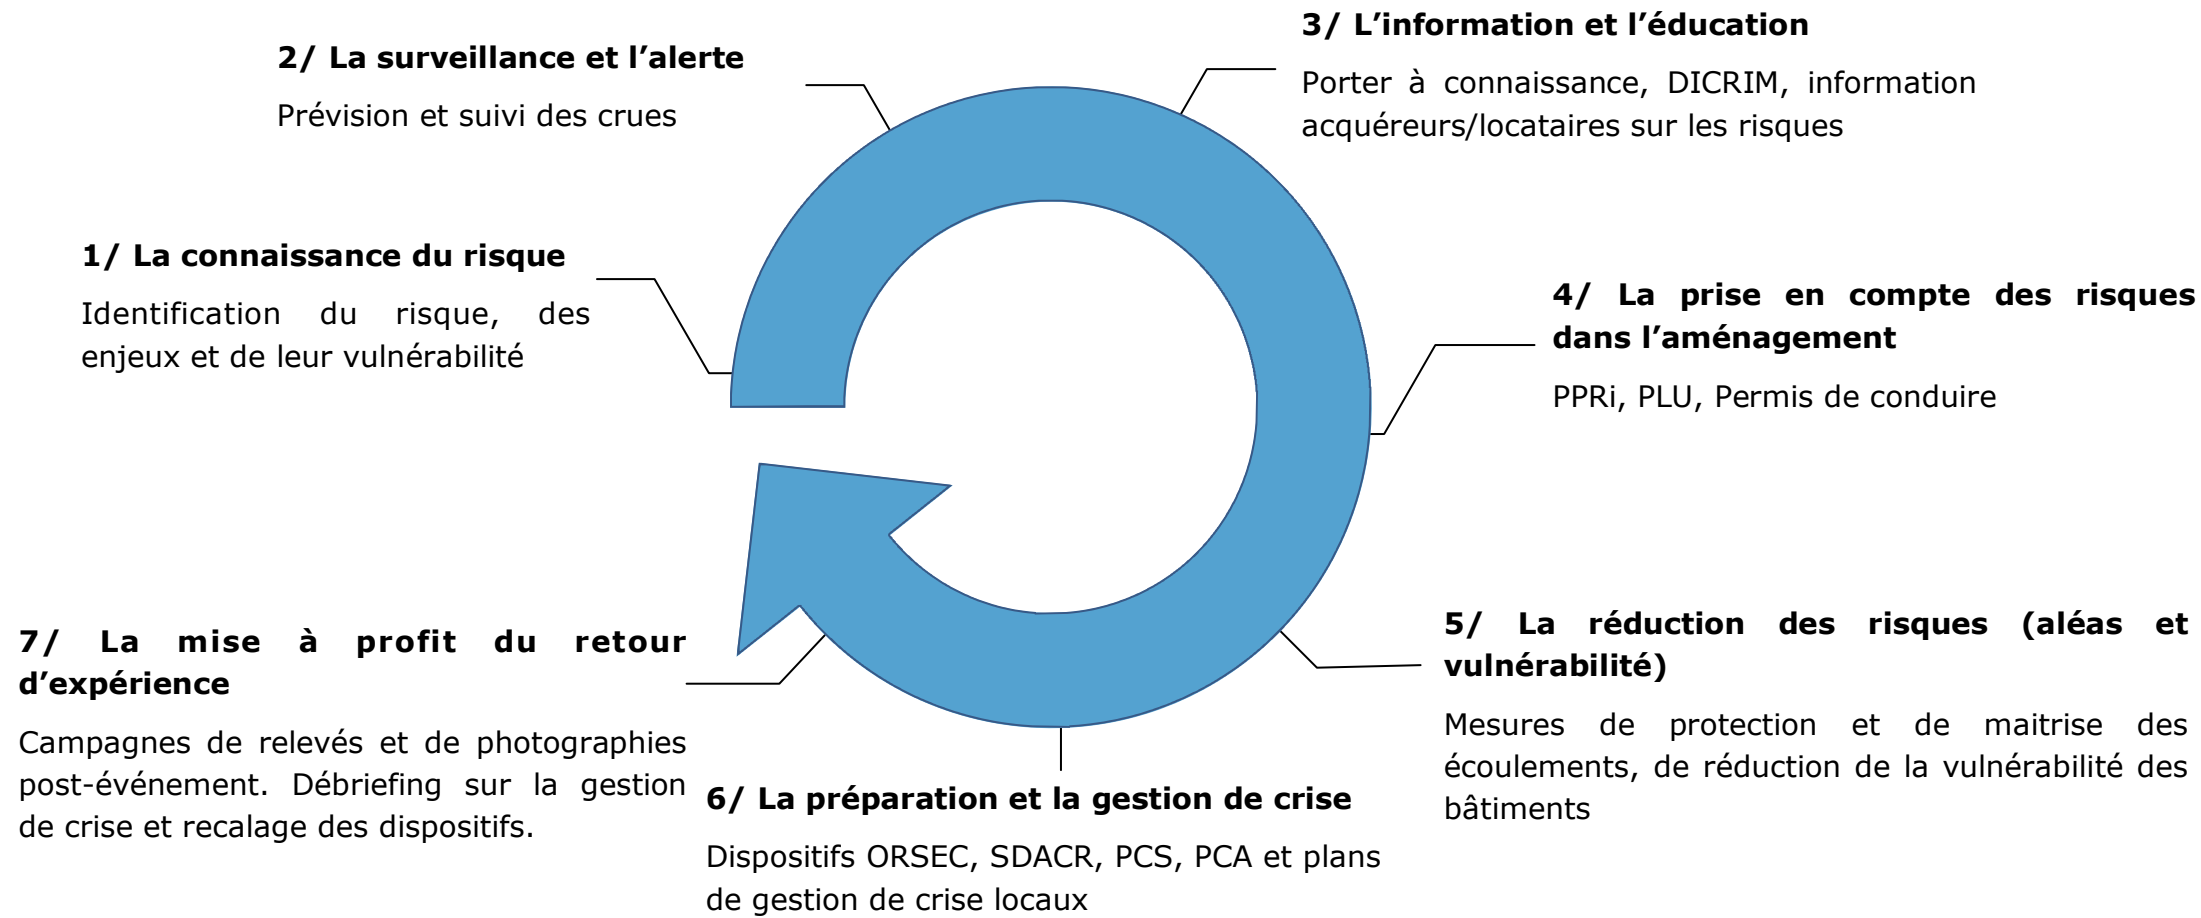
2/ La surveillance et l'alerte

Prévision et suivi des crues

3/ L'information et l'éducation

Porter à connaissance, DICRIM, information acquéreurs/locataires sur les risques

1/ La connaissance du risque

Identification du risque, des enjeux et de leur vulnérabilité

4/ La prise en compte des risques dans l'aménagement

PPRi, PLU, Permis de conduire

7/ La mise à profit du retour d'expérience

Campagnes de relevés et de photographies post-événement. Débriefing sur la gestion de crise et recalage des dispositifs.

5/ La réduction des risques (aléas et vulnérabilité)

Mesures de protection et de maitrise des écoulements, de réduction de la vulnérabilité des bâtiments

6/ La préparation et la gestion de crise

Dispositifs ORSEC, SDACR, PCS, PCA et plans de gestion de crise locaux